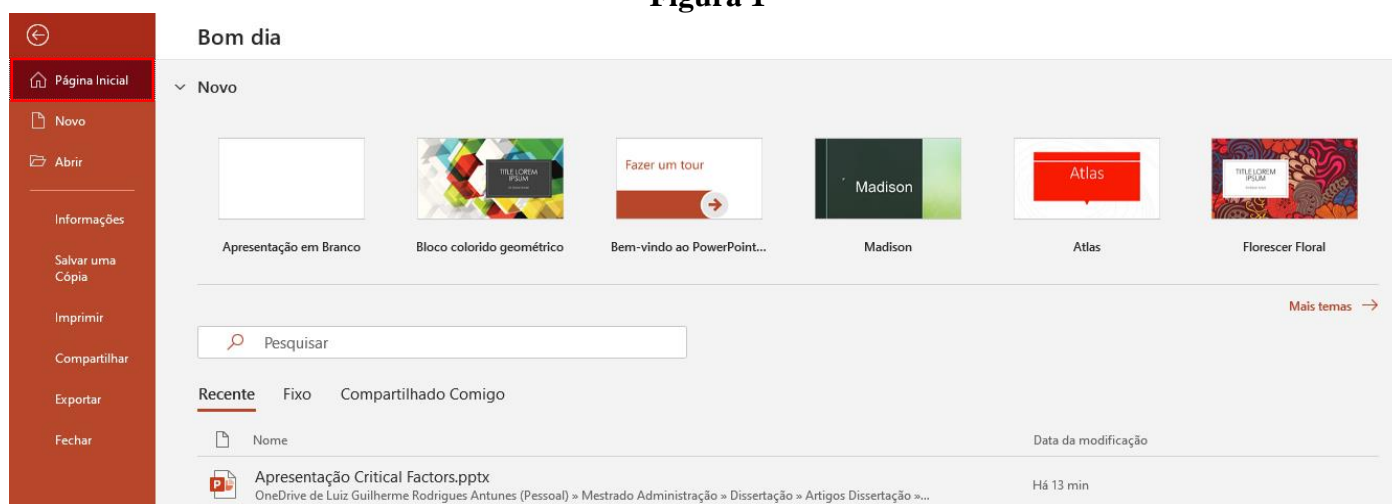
Figura 1

Página Inicial

Novo

Abrir

Informações

Salvar uma Cópia

Imprimir

Compartilhar

Exportar

Fechar

Bom dia

Novo

TITLE LOREM IPSUM

Fazer um tour

Madison

Atlas

TITLE LOREM IPSUM

Apresentação em Branco

Bloco colorido geométrico

Bem-vindo ao PowerPoint...

Madison

Atlas

Florescer Floral

Mais temas →

Pesquisar

Recente Fixo Compartilhado Comigo

Nome

Data da modificação

Apresentação Critical Factors.pptx
OneDrive de Luiz Guilherme Rodrigues Antunes (Pessoal) » Mestrado Administração » Dissertação » Artigos Dissertação »...

Há 13 min